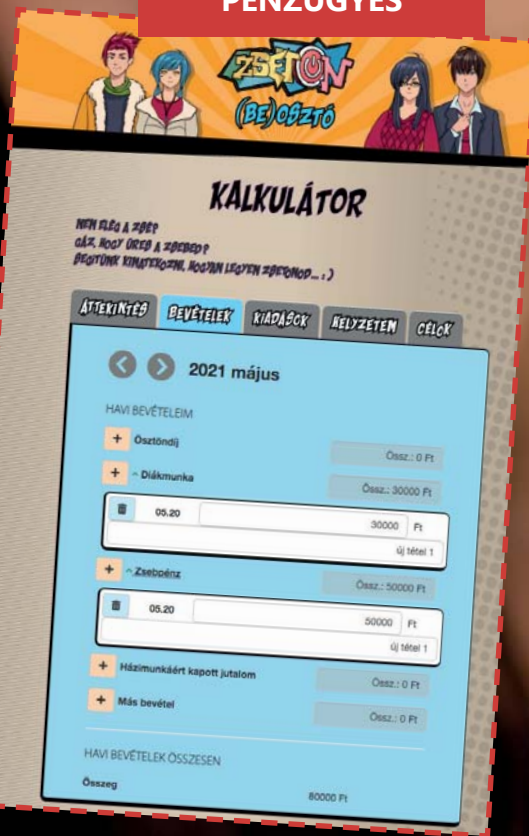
PÉNZÜGYES

ZSETON (BE)OSZTÓ

KALKULÁTOR

NEM ELÉG A ZSEB?
GÁZ, HOGY ÜRES A ZSEBED?
SEGÍTÜNK KIMATEKOZNI, HOGYAN LEGYEN ZSETONOD... ;)

ÁTTEKINTÉS | BEVÉTELEK | KIADÁSOK | HELYZETEM | CÉLOK

2021 május

HAVI BEVÉTELEIM

+ Ösztöndíj Össz.: 0 Ft

+ ^ Diákmunka Össz.: 30000 Ft

05.20 30000 Ft

új tétel 1

+ ^ Zsebpénz Össz.: 50000 Ft

05.20 50000 Ft

új tétel 1

+ Házimunkáért kapott jutalom Össz.: 0 Ft

+ Más bevétel Össz.: 0 Ft

HAVI BEVÉTELEK ÖSSZESEN

Összeg 80000 Ft